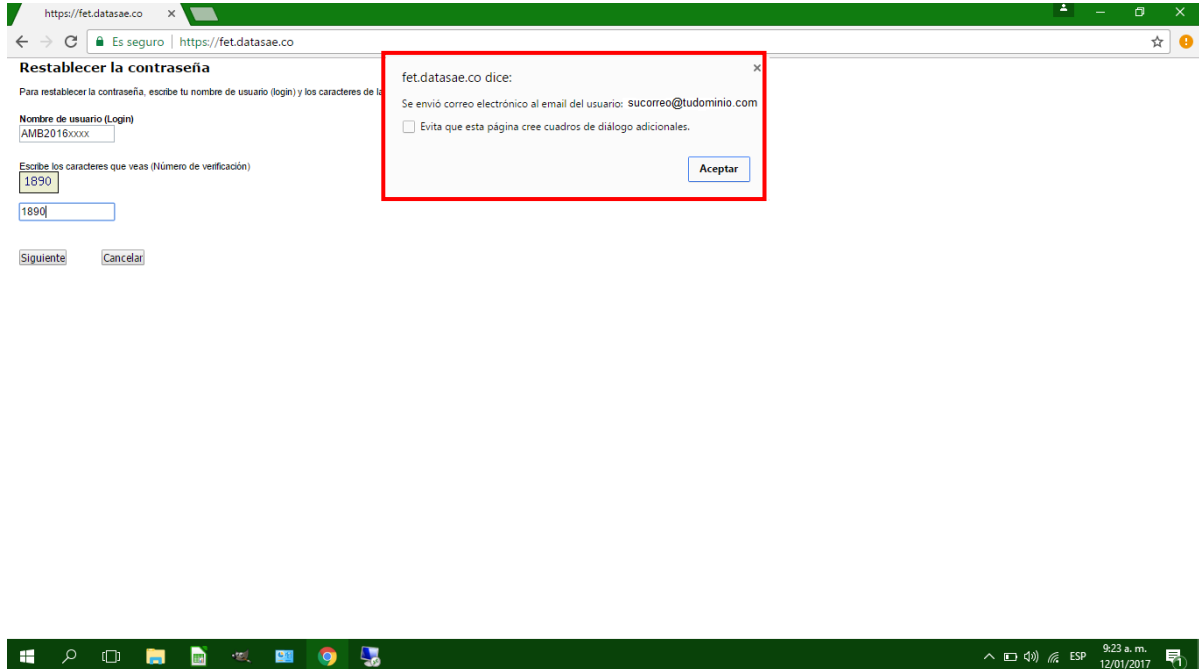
https://fet.datasae.co ×

Es seguro | https://fet.datasae.co

Restablecer la contraseña

Para restablecer la contraseña, escribe tu nombre de usuario (login) y los caracteres de la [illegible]

Nombre de usuario (Login)
AMB2016xxxx

Escribe los caracteres que veas (Número de verificación)
1890

1890

Siguiente Cancelar

fet.datasae.co dice:

Se envió correo electrónico al email del usuario: sucorreo@tudominio.com

Evita que esta página cree cuadros de diálogo adicionales.

Aceptar

ESP 9:23 a. m. 12/01/2017